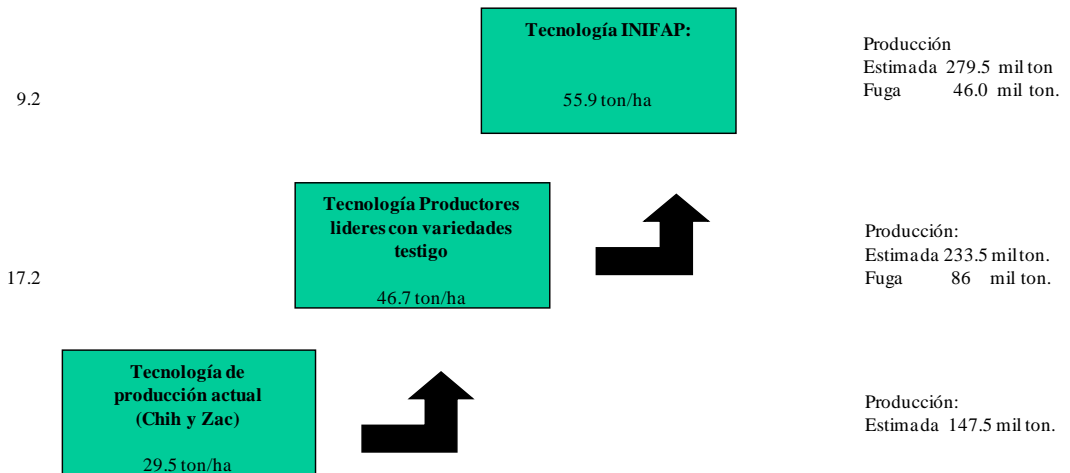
9.2

Tecnología INIFAP:

55.9 ton/ha

Producción
Estimada 279.5 mil ton
Fuga 46.0 mil ton.

17.2

Tecnología Productores lideres con variedades testigo

46.7 ton/ha

Producción:
Estimada 233.5 mil ton.
Fuga 86 mil ton.

Tecnología de producción actual (Chih y Zac)

29.5 ton/ha

Producción:
Estimada 147.5 mil ton.